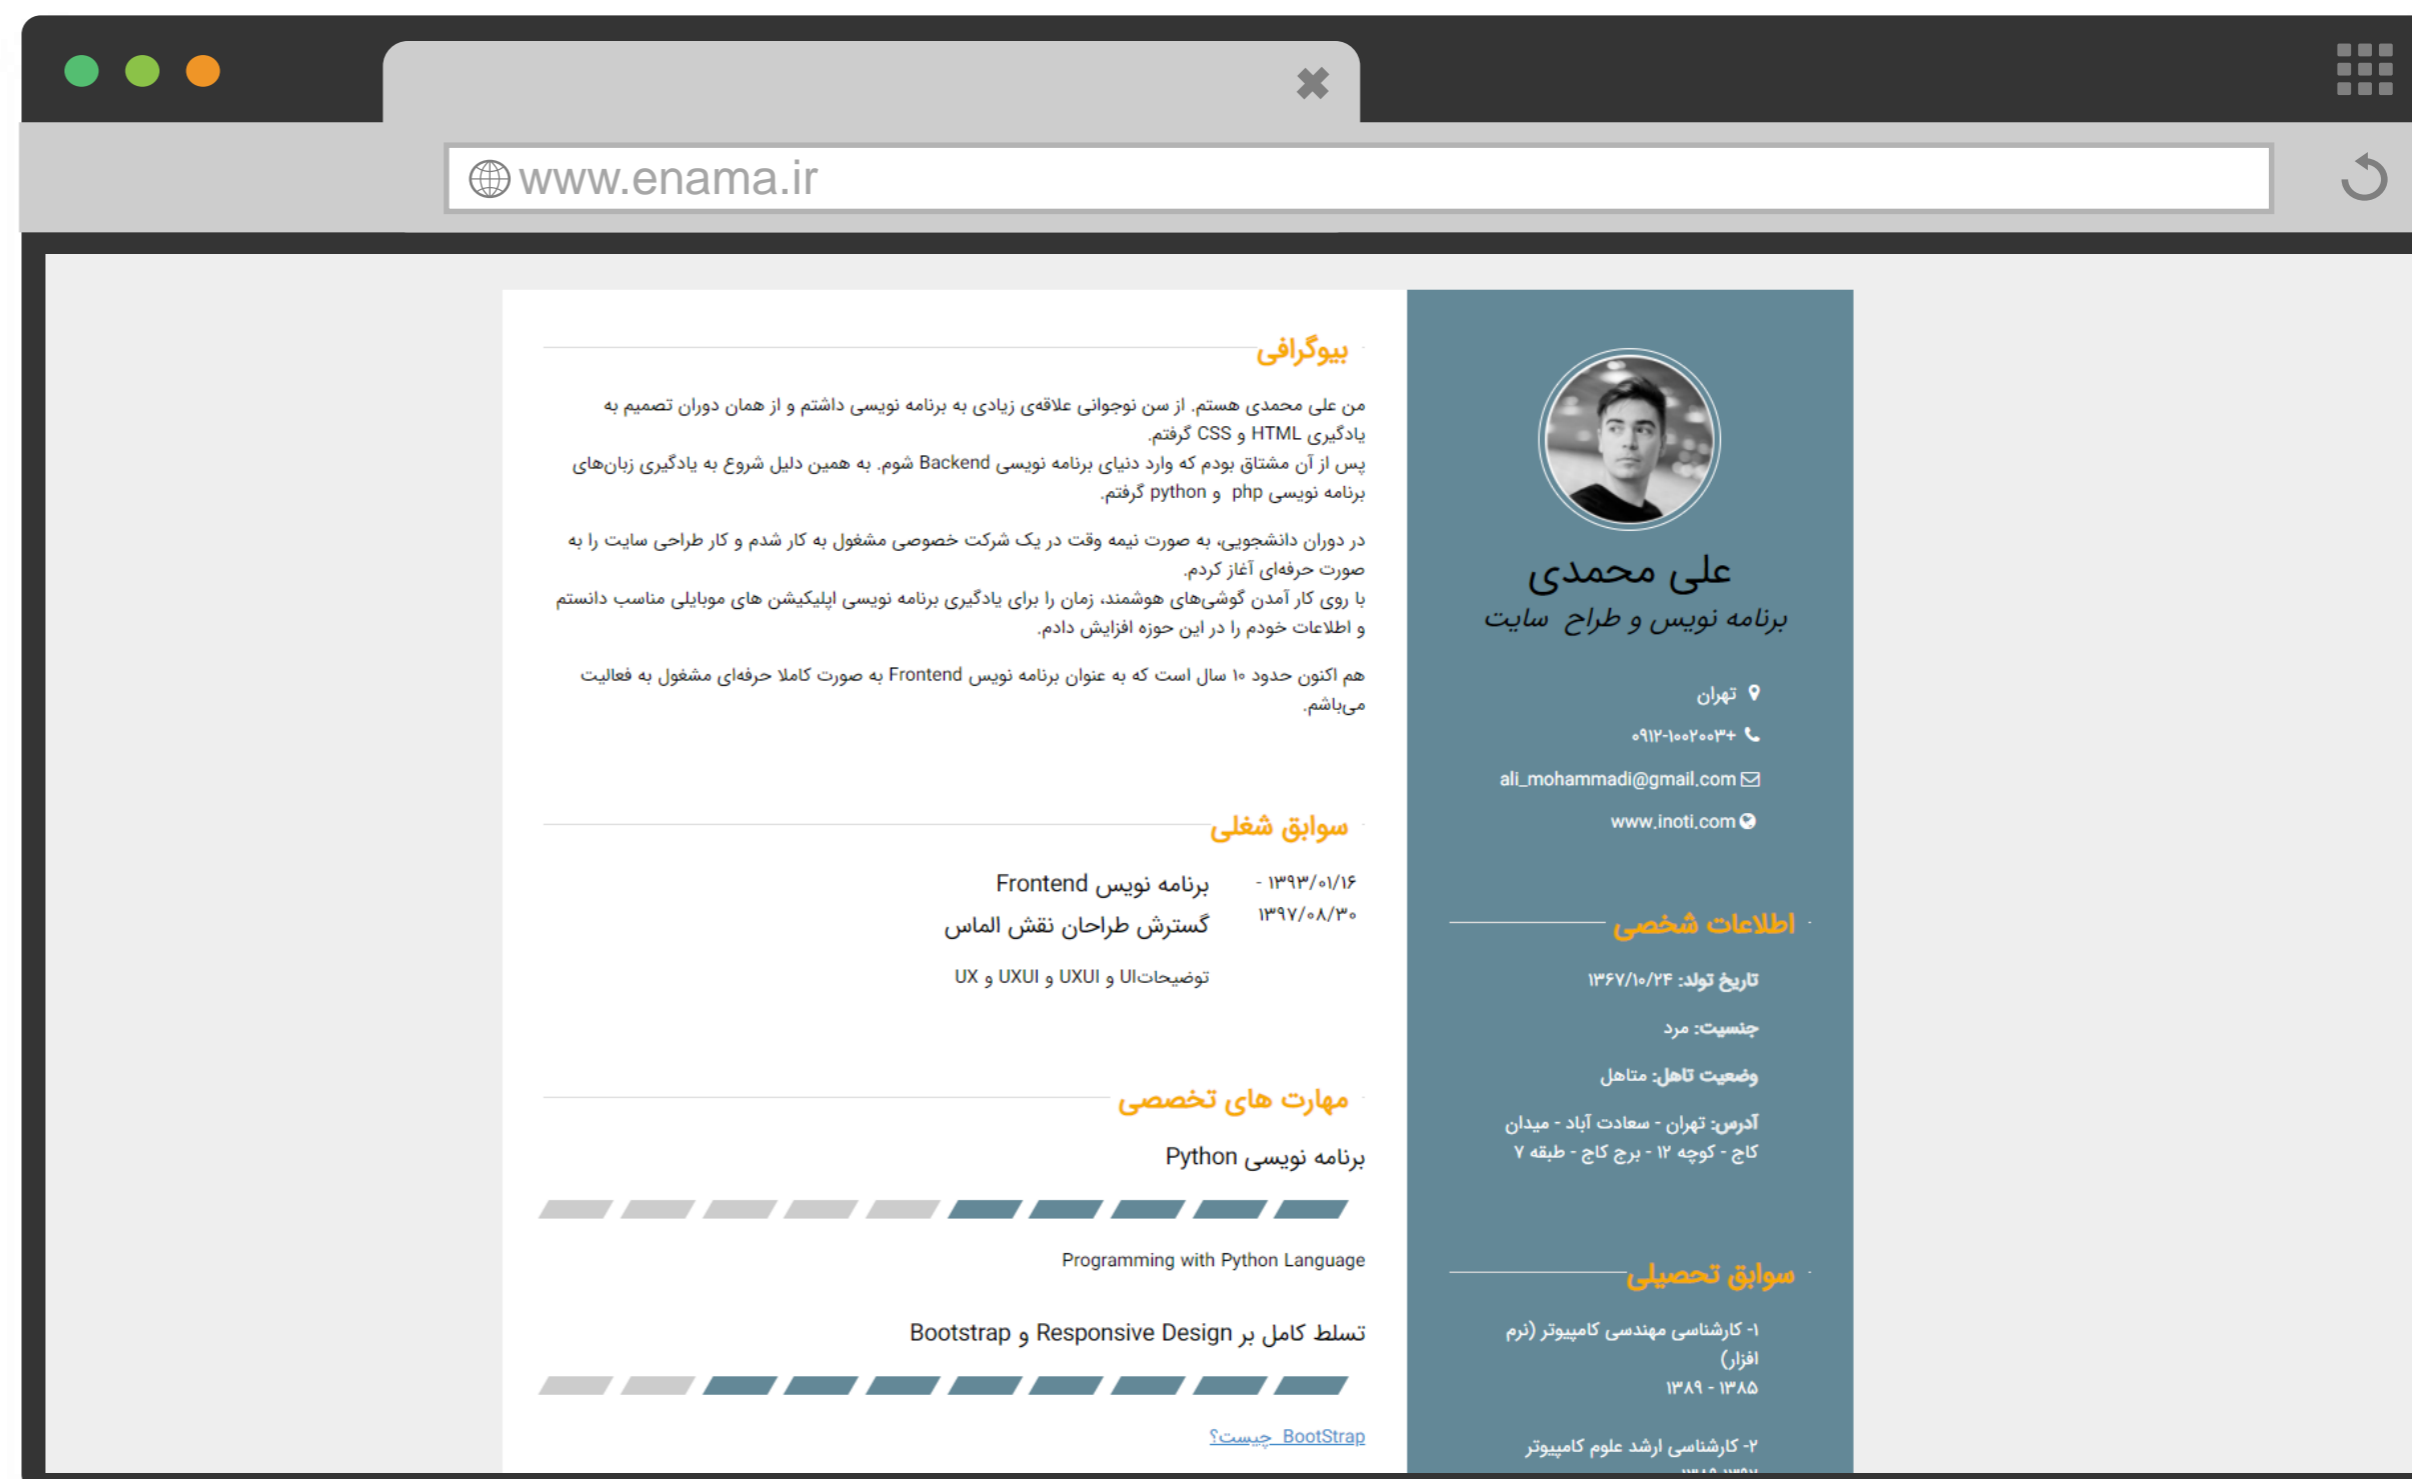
www.enama.ir

علی محمدی
برنامه نویس و طراح سایت

تهران
+۰۹۱۲-۱۰۰۲۰۰۳
ali_mohammadi@gmail.com
www.inoti.com

اطلاعات شخصی

تاریخ تولد: ۱۳۶۷/۱۰/۲۴
جنسیت: مرد
وضعیت تاهل: متاهل
آدرس: تهران - سعادت آباد - میدان کاج - کوچه ۱۲ - برج کاج - طبقه ۷

سوابق تحصیلی

۱- کارشناسی مهندسی کامپیوتر (نرم افزار)
۱۳۸۹ - ۱۳۸۵

۲- کارشناسی ارشد علوم کامپیوتر
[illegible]

بیوگرافی

من علی محمدی هستم. از سن نوجوانی علاقه‌ی زیادی به برنامه نویسی داشتم و از همان دوران تصمیم به یادگیری HTML و CSS گرفتم.
پس از آن مشتاق بودم که وارد دنیای برنامه نویسی Backend شوم. به همین دلیل شروع به یادگیری زبان‌های برنامه نویسی php و python گرفتم.

در دوران دانشجویی، به صورت نیمه وقت در یک شرکت خصوصی مشغول به کار شدم و کار طراحی سایت را به صورت حرفه‌ای آغاز کردم.
با روی کار آمدن گوشی‌های هوشمند، زمان را برای یادگیری برنامه نویسی اپلیکیشن های موبایلی مناسب دانستم و اطلاعات خودم را در این حوزه افزایش دادم.

هم اکنون حدود ۱۰ سال است که به عنوان برنامه نویس Frontend به صورت کاملا حرفه‌ای مشغول به فعالیت می‌باشم.

سوابق شغلی

۱۳۹۳/۰۱/۱۶ -
۱۳۹۷/۰۸/۳۰
برنامه نویس Frontend
گسترش طراحان نقش الماس
توضیحاتUI و UXUI و UXUI و UX

مهارت های تخصصی

برنامه نویسی Python
Programming with Python Language

تسلط کامل بر Responsive Design و Bootstrap
BootStrap چیست؟